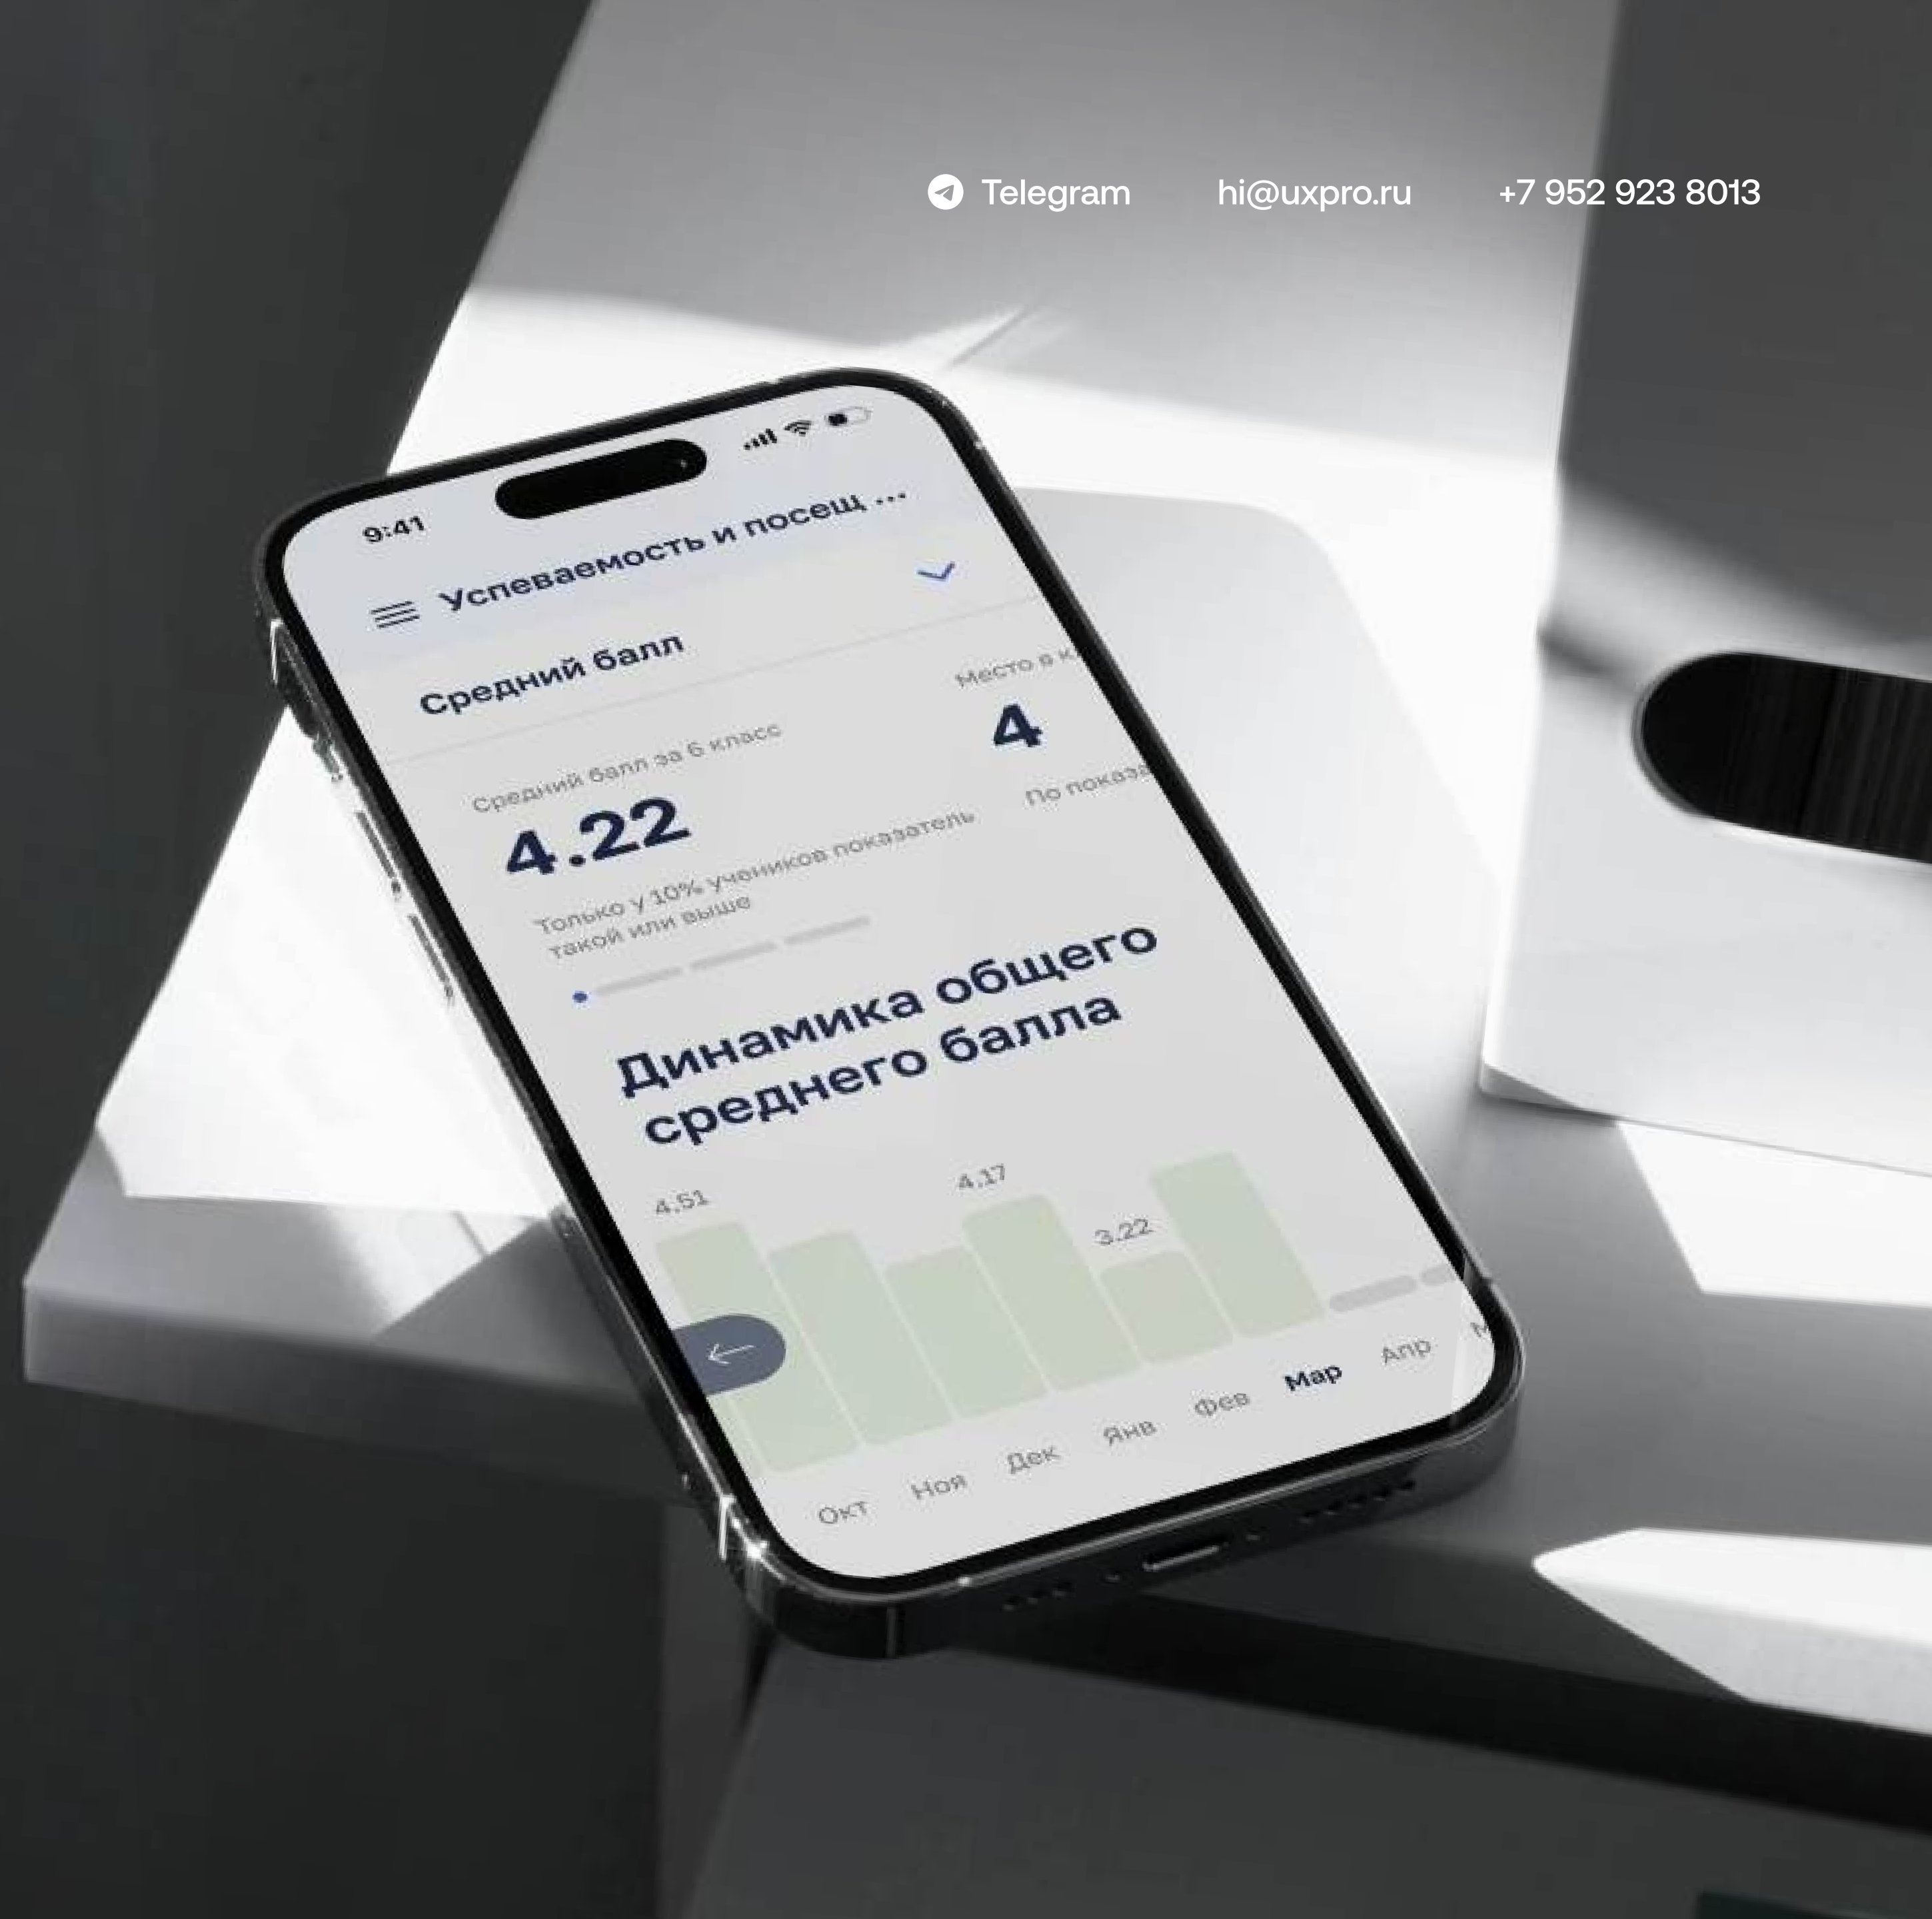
Telegram hi@uxpro.ru +7 952 923 8013

9:41

Успеваемость и посещ ...

Средний балл

Средний балл за 6 класс

4.22

Только у 10% учеников показатель такой или выше

Место в к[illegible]

4

По показа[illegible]

Динамика общего среднего балла

4.51

4.17

3.22

Окт Ноя Дек Янв Фев Мар Апр